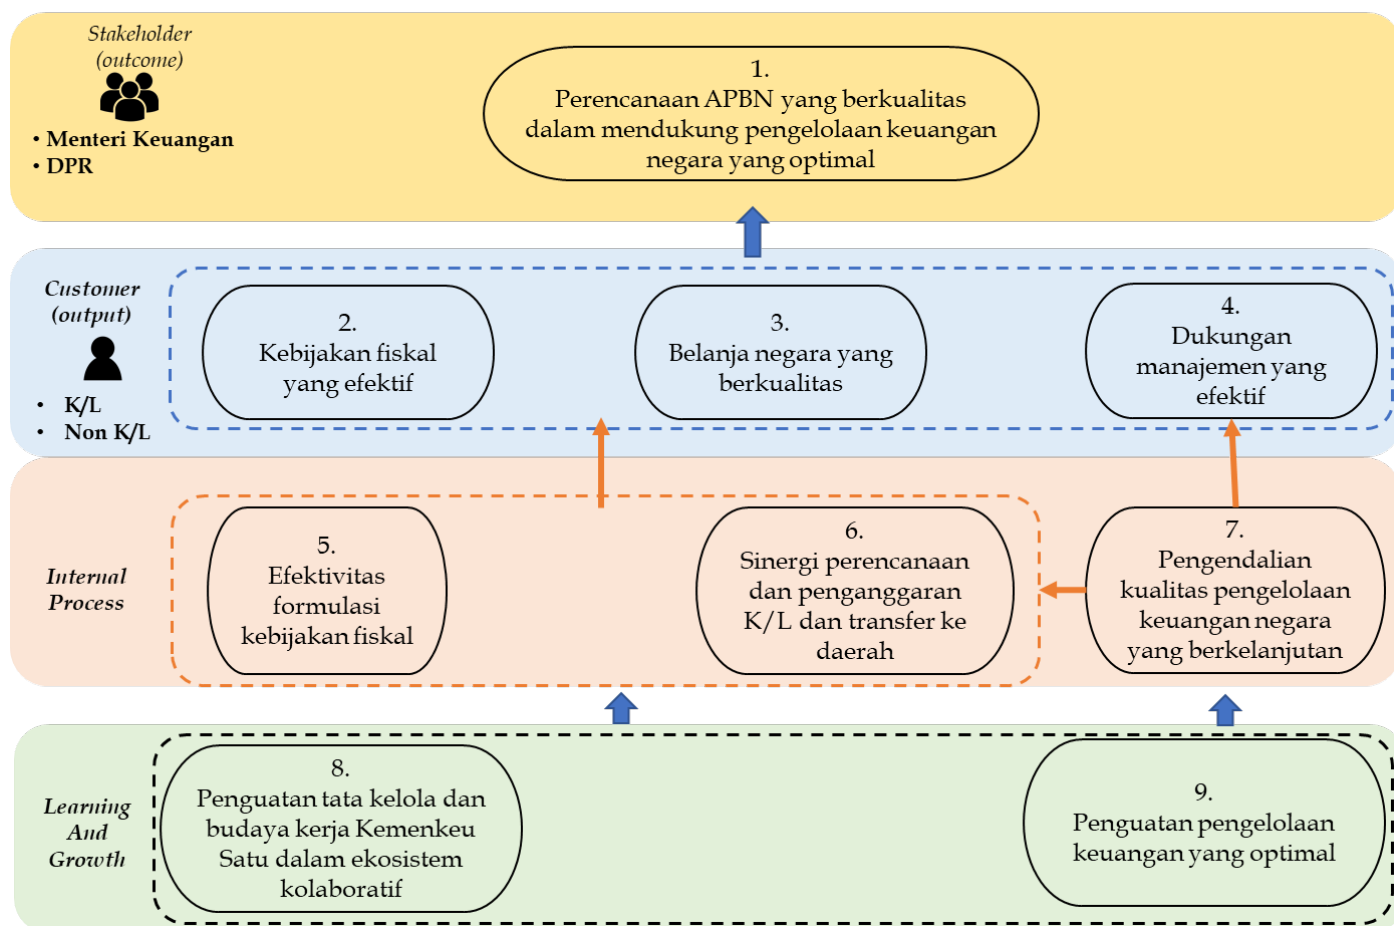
Stakeholder (outcome)

• Menteri Keuangan
• DPR

1.
Perencanaan APBN yang berkualitas dalam mendukung pengelolaan keuangan negara yang optimal

Customer (output)

• K/L
• Non K/L

2.
Kebijakan fiskal yang efektif

3.
Belanja negara yang berkualitas

4.
Dukungan manajemen yang efektif

Internal Process

5.
Efektivitas formulasi kebijakan fiskal

6.
Sinergi perencanaan dan penganggaran K/L dan transfer ke daerah

7.
Pengendalian kualitas pengelolaan keuangan negara yang berkelanjutan

Learning And Growth

8.
Penguatan tata kelola dan budaya kerja Kemenkeu Satu dalam ekosistem kolaboratif

9.
Penguatan pengelolaan keuangan yang optimal